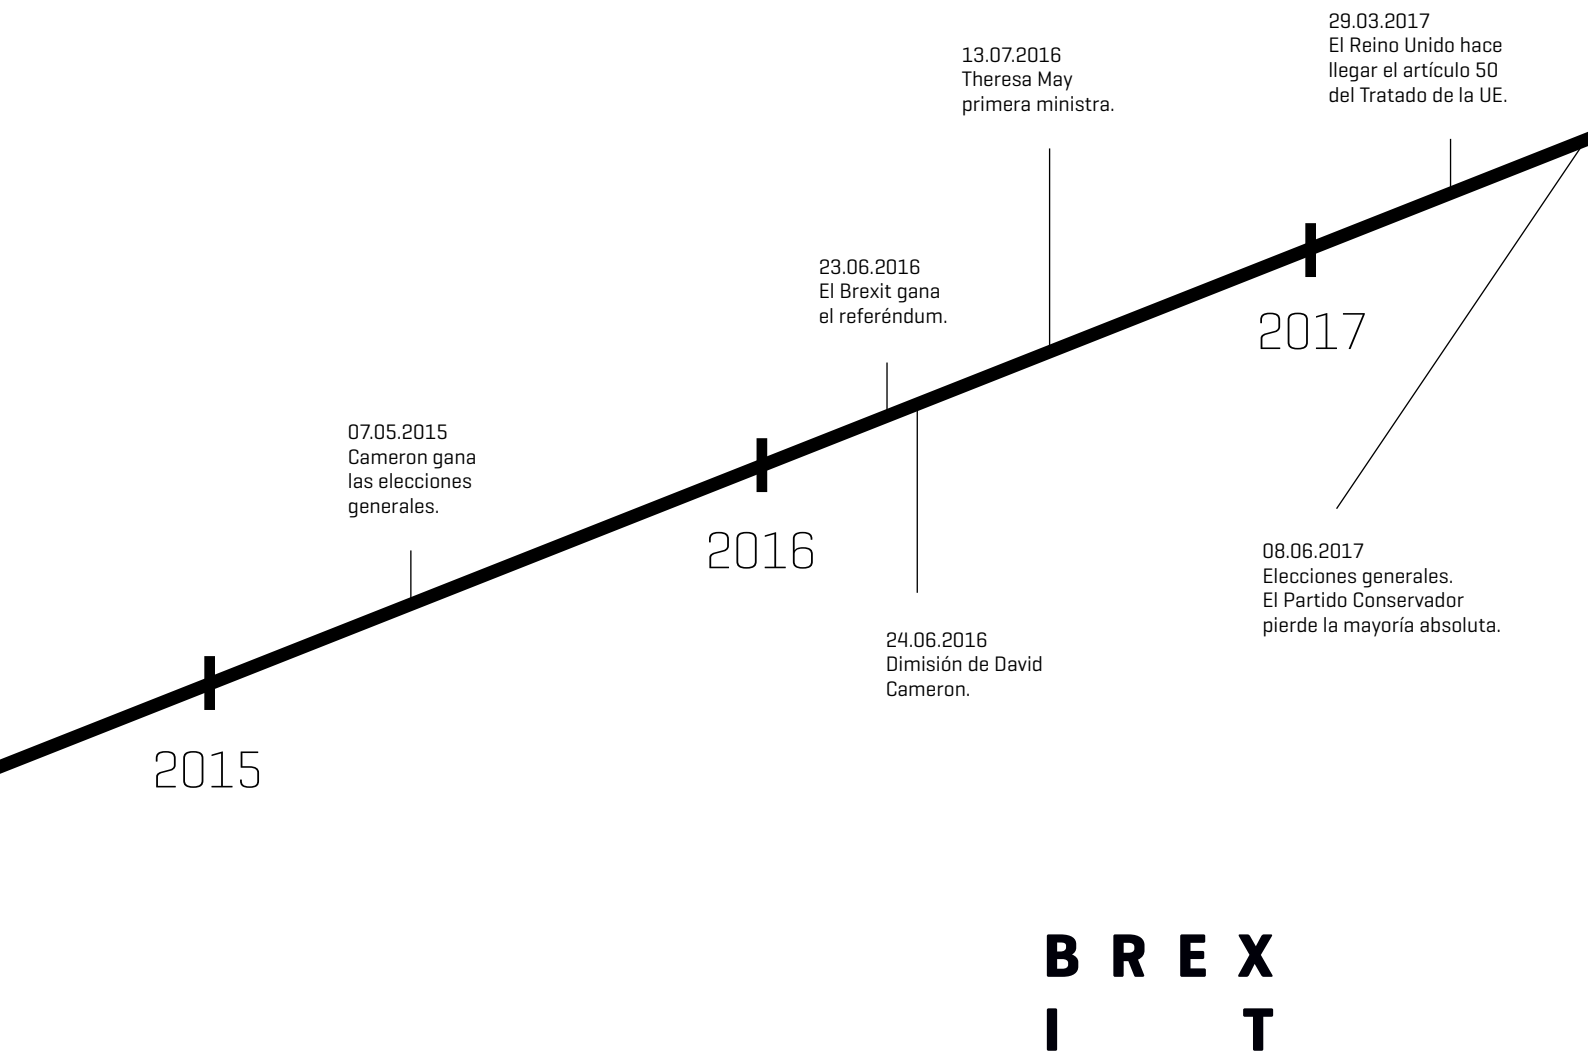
29.03.2017
El Reino Unido hace llegar el artículo 50 del Tratado de la UE.

13.07.2016
Theresa May primera ministra.

23.06.2016
El Brexit gana el referéndum.

2017

07.05.2015
Cameron gana las elecciones generales.

2016

08.06.2017
Elecciones generales. El Partido Conservador pierde la mayoría absoluta.

24.06.2016
Dimisión de David Cameron.

2015

B R E X
I T